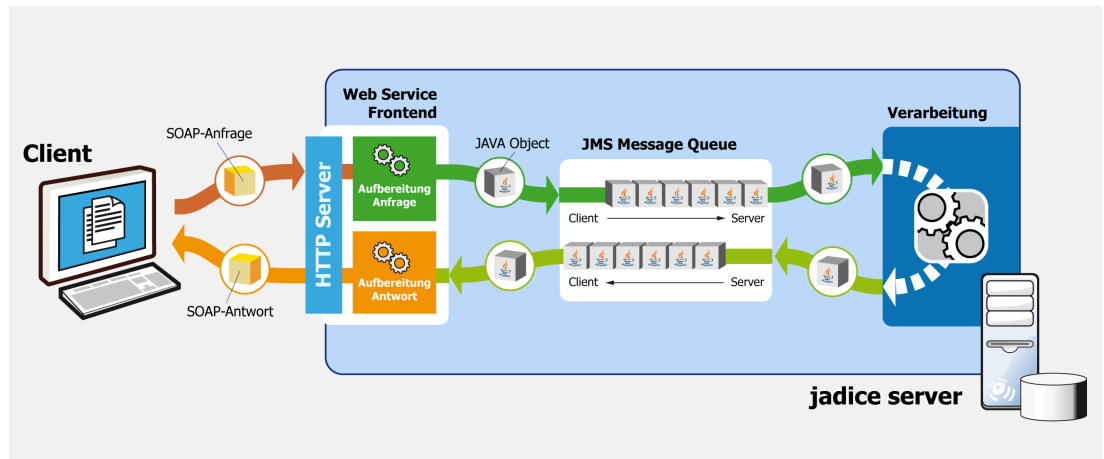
Client

SOAP-Anfrage

SOAP-Antwort

Web Service Frontend

HTTP Server

Aufbereitung Anfrage

Aufbereitung Antwort

JAVA Object

JMS Message Queue

Client Server

Client Server

Verarbeitung

jadice server